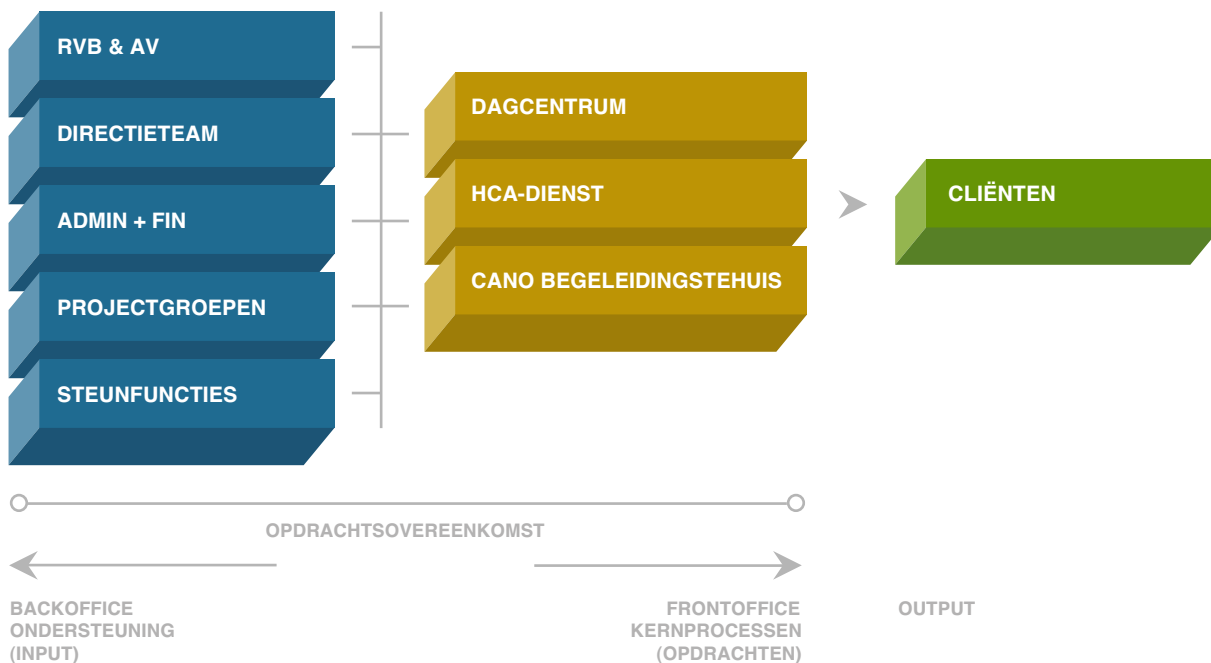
RVB & AV

DIRECTIETEAM

ADMIN + FIN

PROJECTGROEPEN

STEUNFUNCTIES

DAGCENTRUM

HCA-DIENST

CANO BEGELEIDINGSTEHUIS

CLIËNTEN

OPDRACHTSOVEREENKOMST

BACKOFFICE ONDERSTEUNING (INPUT)

FRONTOFFICE KERNPROCESSEN (OPDRACHTEN)

OUTPUT